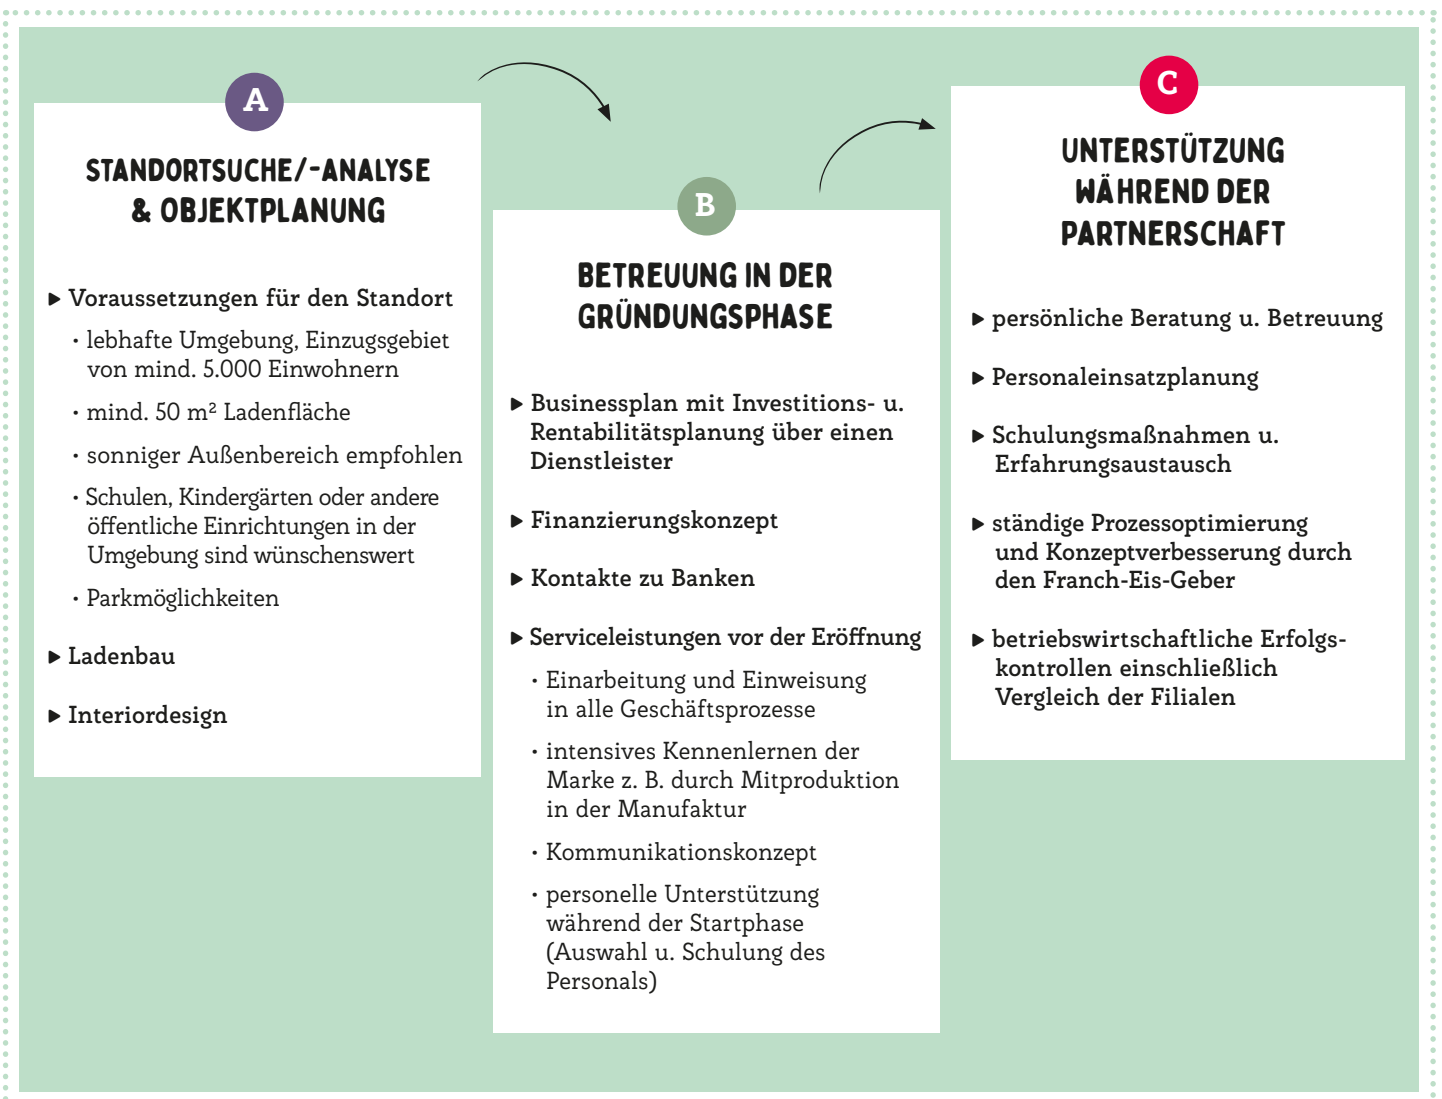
A

STANDORTSUCHE/-ANALYSE & OBJEKTPLANUNG

▶ Voraussetzungen für den Standort

· lebhafte Umgebung, Einzugsgebiet von mind. 5.000 Einwohnern

· mind. 50 m² Ladenfläche

· sonniger Außenbereich empfohlen

· Schulen, Kindergärten oder andere öffentliche Einrichtungen in der Umgebung sind wünschenswert

· Parkmöglichkeiten

▶ Ladenbau

▶ Interiordesign

B

BETREUUNG IN DER GRÜNDUNGSPHASE

▶ Businessplan mit Investitions- u. Rentabilitätsplanung über einen Dienstleister

▶ Finanzierungskonzept

▶ Kontakte zu Banken

▶ Serviceleistungen vor der Eröffnung

· Einarbeitung und Einweisung in alle Geschäftsprozesse

· intensives Kennenlernen der Marke z. B. durch Mitproduktion in der Manufaktur

· Kommunikationskonzept

· personelle Unterstützung während der Startphase (Auswahl u. Schulung des Personals)

C

UNTERSTÜTZUNG WÄHREND DER PARTNERSCHAFT

▶ persönliche Beratung u. Betreuung

▶ Personaleinsatzplanung

▶ Schulungsmaßnahmen u. Erfahrungsaustausch

▶ ständige Prozessoptimierung und Konzeptverbesserung durch den Franch-Eis-Geber

▶ betriebswirtschaftliche Erfolgskontrollen einschließlich Vergleich der Filialen